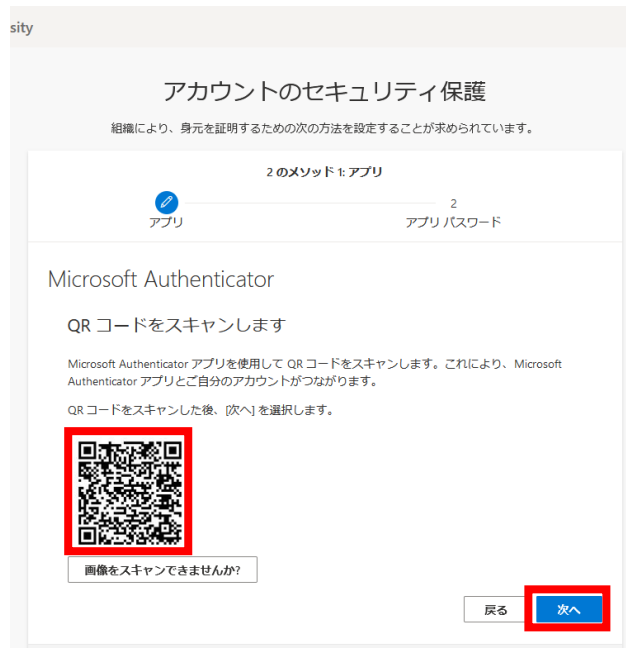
sity

アカウントのセキュリティ保護

組織により、身元を証明するための次の方法を設定することが求められています。

2 のメソッド 1: アプリ

アプリ

2
アプリ パスワード

Microsoft Authenticator

QR コードをスキャンします

Microsoft Authenticator アプリを使用して QR コードをスキャンします。これにより、Microsoft Authenticator アプリとご自分のアカウントがつながります。

QR コードをスキャンした後、[次へ] を選択します。

画像をスキャンできませんか?

戻る

次へ